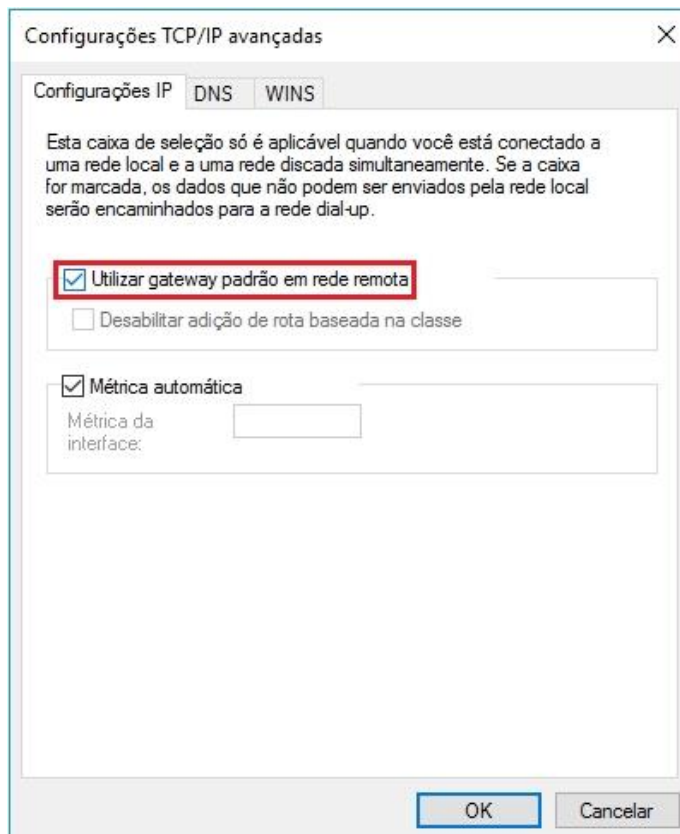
Configurações TCP/IP avançadas

×

Configurações IP DNS WINS

Esta caixa de seleção só é aplicável quando você está conectado a uma rede local e a uma rede discada simultaneamente. Se a caixa for marcada, os dados que não podem ser enviados pela rede local serão encaminhados para a rede dial-up.

Utilizar gateway padrão em rede remota

Desabilitar adição de rota baseada na classe

Métrica automática

Métrica da interface:

OK Cancelar